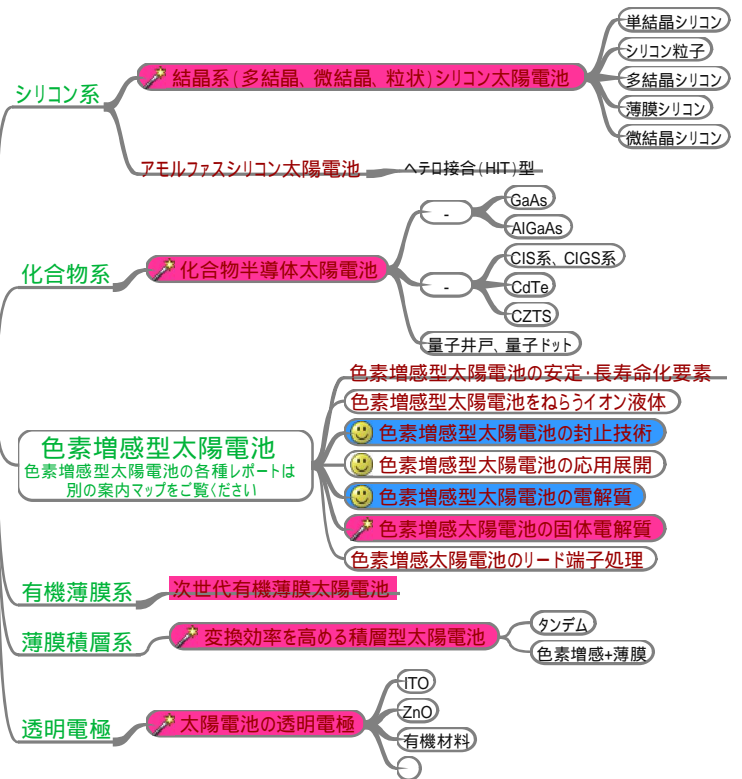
シリコン系

結晶系(多結晶、微結晶、粒状)シリコン太陽電池

単結晶シリコン
シリコン粒子
多結晶シリコン
薄膜シリコン
微結晶シリコン

アモルファスシリコン太陽電池

ヘテロ接合(HIT)型

化合物系

化合物半導体太陽電池

-
GaAs
AlGaAs

-
CIS系、CIGS系
CdTe
CZTS

量子井戸、量子ドット

色素増感型太陽電池
色素増感型太陽電池の各種レポートは別の案内マップをご覧ください

色素増感型太陽電池の安定・長寿命化要素
色素増感型太陽電池をねらうイオン液体
色素増感型太陽電池の封止技術
色素増感型太陽電池の応用展開
色素増感型太陽電池の電解質
色素増感太陽電池の固体電解質
色素増感太陽電池のリード端子処理

有機薄膜系

次世代有機薄膜太陽電池

薄膜積層系

変換効率を高める積層型太陽電池

タンデム
色素増感+薄膜

透明電極

太陽電池の透明電極

ITO
ZnO
有機材料